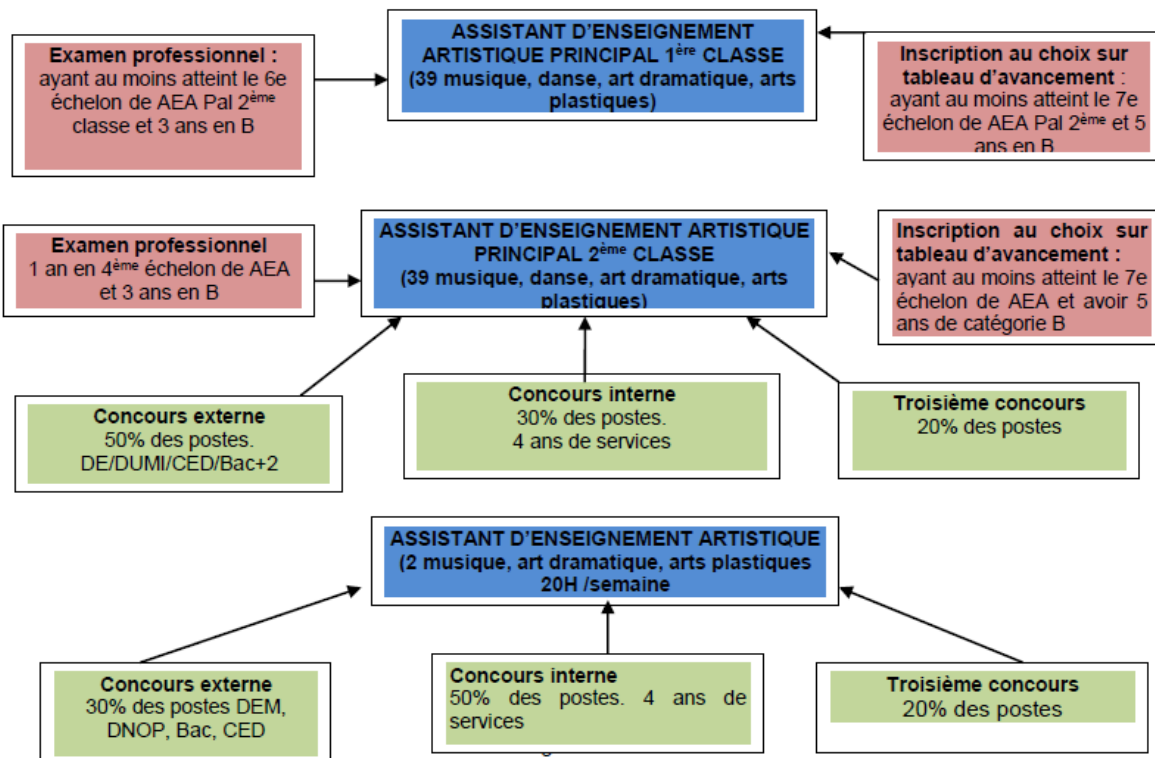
ASSISTANT D'ENSEIGNEMENT ARTISTIQUE PRINCIPAL 1$^{ère}$ CLASSE (39 musique, danse, art dramatique, arts plastiques)

Examen professionnel : ayant au moins atteint le 6e échelon de AEA Pal 2$^{ème}$ classe et 3 ans en B

Inscription au choix sur tableau d'avancement : ayant au moins atteint le 7e échelon de AEA Pal 2$^{ème}$ et 5 ans en B

ASSISTANT D'ENSEIGNEMENT ARTISTIQUE PRINCIPAL 2$^{ème}$ CLASSE (39 musique, danse, art dramatique, arts plastiques)

Examen professionnel 1 an en 4$^{ème}$ échelon de AEA et 3 ans en B

Inscription au choix sur tableau d'avancement : ayant au moins atteint le 7e échelon de AEA et avoir 5 ans de catégorie B

Concours externe 50% des postes. DE/DUMI/CED/Bac+2

Concours interne 30% des postes. 4 ans de services

Troisième concours 20% des postes

ASSISTANT D'ENSEIGNEMENT ARTISTIQUE (2 musique, art dramatique, arts plastiques 20H /semaine

Concours externe 30% des postes DEM, DNOP, Bac, CED

Concours interne 50% des postes. 4 ans de services

Troisième concours 20% des postes